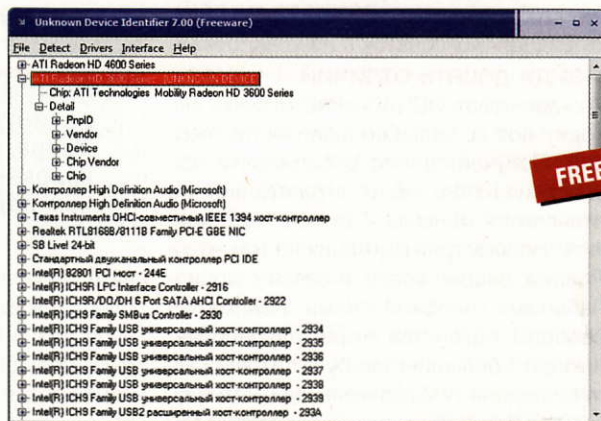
Unknown Device Identifier 7.00 (Freeware)

File Detect Drivers Interface Help

ATI Radeon HD 4600 Series
ATI Radeon HD 3600 Series [UNKNOWN DEVICE]
Chip: ATI Technologies Mobility Radeon HD 3600 Series
Detail
PnpID
Vendor
Device
Chip Vendor
Chip
Контроллер High Definition Audio (Microsoft)
Контроллер High Definition Audio (Microsoft)
Texas Instruments OHCI-совместимый IEEE 1394 хост-контроллер
Realtek RTL8168B/8111B Family PCI-E GBE NIC
SB Live! 24-bit
Стандартный двухканальный контроллер PCI IDE
Intel(R) 82801 PCI мост - 244E
Intel(R) ICH9R LPC Interface Controller - 2916
Intel(R) ICH9R/DO/DH 6 Port SATA AHCI Controller - 2922
Intel(R) ICH9 Family SMBus Controller - 2930
Intel(R) ICH9 Family USB универсальный хост-контроллер - 2934
Intel(R) ICH9 Family USB универсальный хост-контроллер - 2935
Intel(R) ICH9 Family USB универсальный хост-контроллер - 2936
Intel(R) ICH9 Family USB универсальный хост-контроллер - 2937
Intel(R) ICH9 Family USB универсальный хост-контроллер - 2938
Intel(R) ICH9 Family USB универсальный хост-контроллер - 2939
Intel(R) ICH9 Family USB2 расширенный хост-контроллер - 293A

FREE